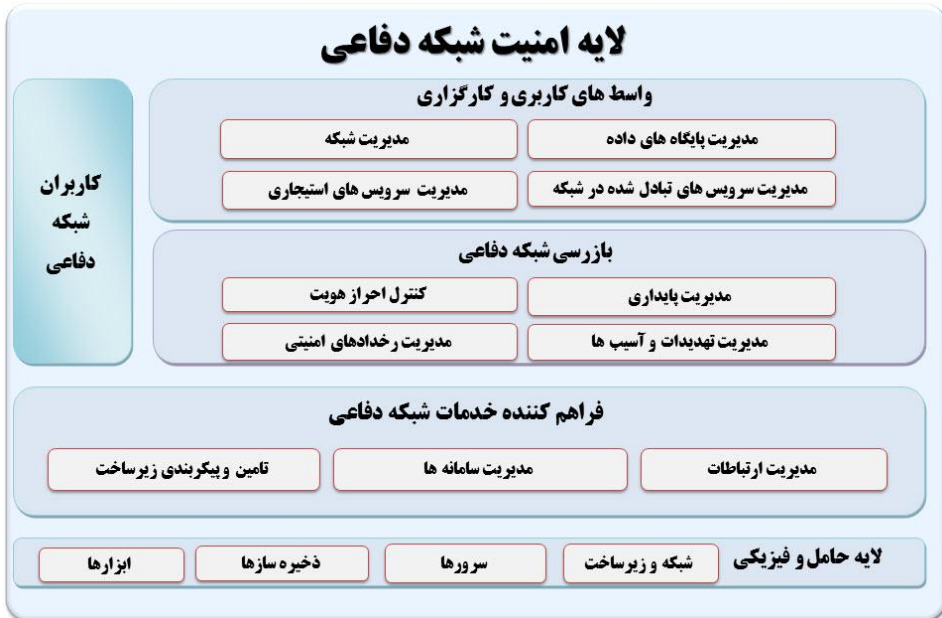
لایه امنیت شبکه دفاعی

کاربران شبکه دفاعی

واسط های کاربری و کارگزاری

مدیریت پایگاه های داده

مدیریت شبکه

مدیریت سرویس های تبادل شده در شبکه

مدیریت سرویس های استیجاری

بازرسی شبکه دفاعی

مدیریت پایداری

کنترل احراز هویت

مدیریت تهدیدات و آسیب ها

مدیریت رخدادهای امنیتی

فراهم کننده خدمات شبکه دفاعی

مدیریت ارتباطات

مدیریت سامانه ها

تامین وپیکربندی زیرساخت

لایه حامل و فیزیکی

شبکه و زیرساخت

سرورها

ذخیره سازها

ابزارها